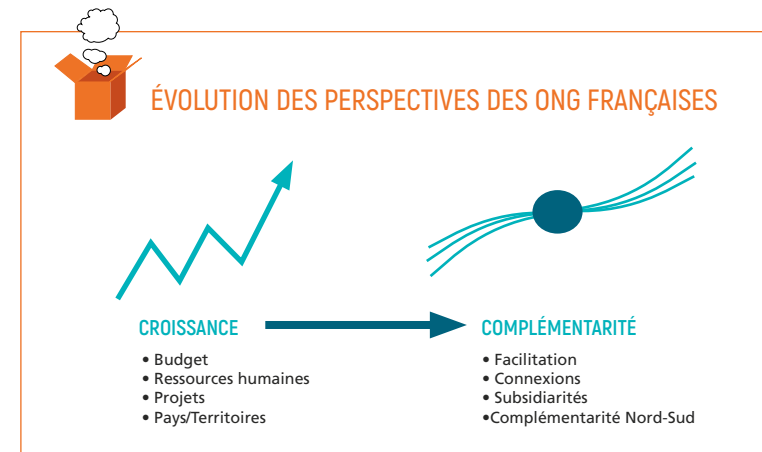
ÉVOLUTION DES PERSPECTIVES DES ONG FRANÇAISES

CROISSANCE

• Budget
• Ressources humaines
• Projets
• Pays/Territoires

COMPLÉMENTARITÉ

• Facilitation
• Connexions
• Subsidiarités
•Complémentarité Nord-Sud